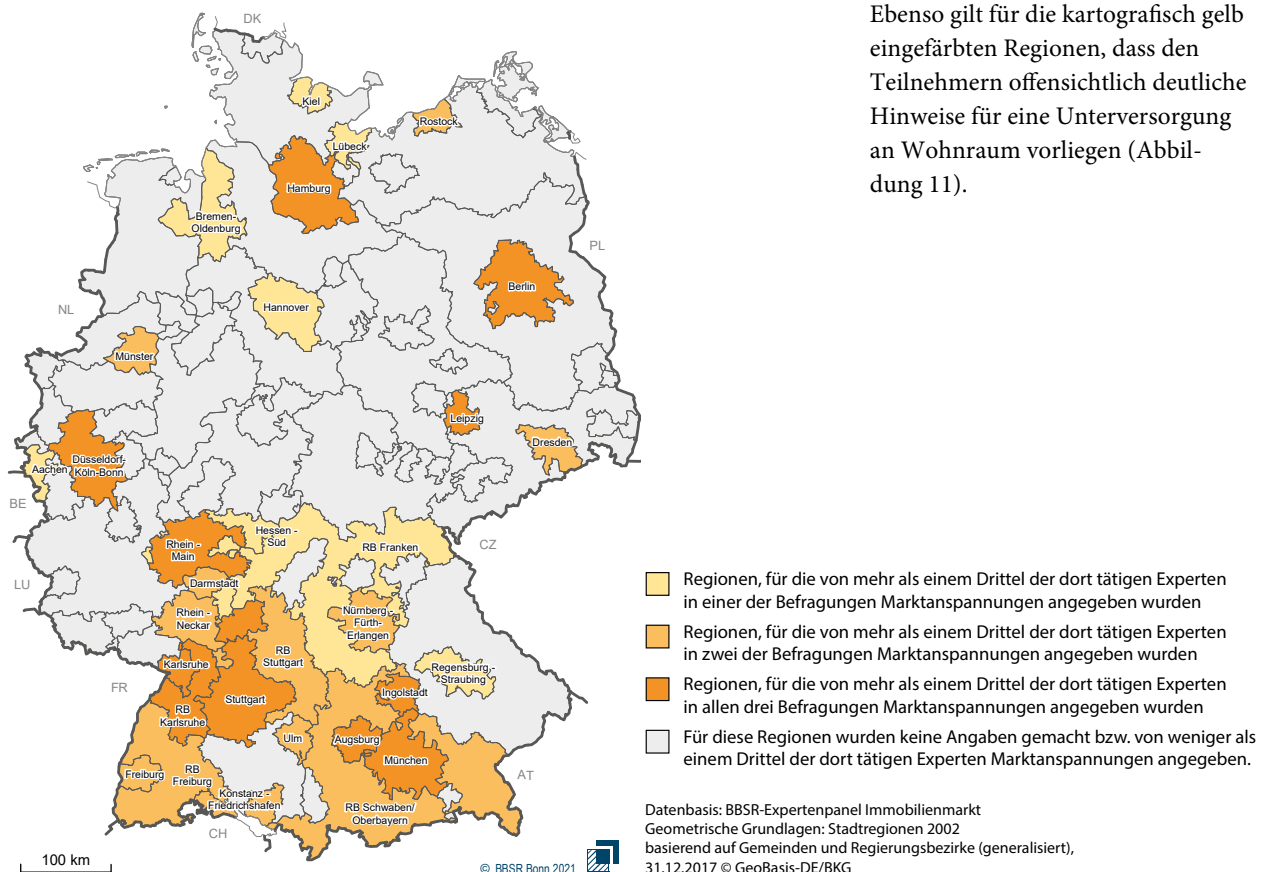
Ebenso gilt für die kartografisch gelb eingefärbten Regionen, dass den Teilnehmern offensichtlich deutliche Hinweise für eine Unterversorgung an Wohnraum vorliegen (Abbildung 11).

DK
Kiel
Rostock
Lübeck
Hamburg
Bremen-Oldenburg
PL
Berlin
Hannover
NL
Münster
Leipzig
Dresden
Aachen
Düsseldorf-Köln-Bonn
BE
Hessen - Süd
Rhein - Main
RB Franken
CZ
LU
Darmstadt
Rhein - Neckar
Nürnberg-Fürth-Erlangen
RB Stuttgart
Karlsruhe
Regensburg - Straubing
FR
Ingolstadt
Stuttgart
RB Karlsruhe
Ulm
Augsburg
München
AT
Freiburg
RB Freiburg
Konstanz - Friedrichshafen
RB Schwaben/ Oberbayern
CH
100 km
© BBSR Bonn 2021

Regionen, für die von mehr als einem Drittel der dort tätigen Experten in einer der Befragungen Marktanspannungen angegeben wurden
Regionen, für die von mehr als einem Drittel der dort tätigen Experten in zwei der Befragungen Marktanspannungen angegeben wurden
Regionen, für die von mehr als einem Drittel der dort tätigen Experten in allen drei Befragungen Marktanspannungen angegeben wurden
Für diese Regionen wurden keine Angaben gemacht bzw. von weniger als einem Drittel der dort tätigen Experten Marktanspannungen angegeben.

Datenbasis: BBSR-Expertenpanel Immobilienmarkt
Geometrische Grundlagen: Stadtregionen 2002
basierend auf Gemeinden und Regierungsbezirke (generalisiert), 31.12.2017 © GeoBasis-DE/BKG